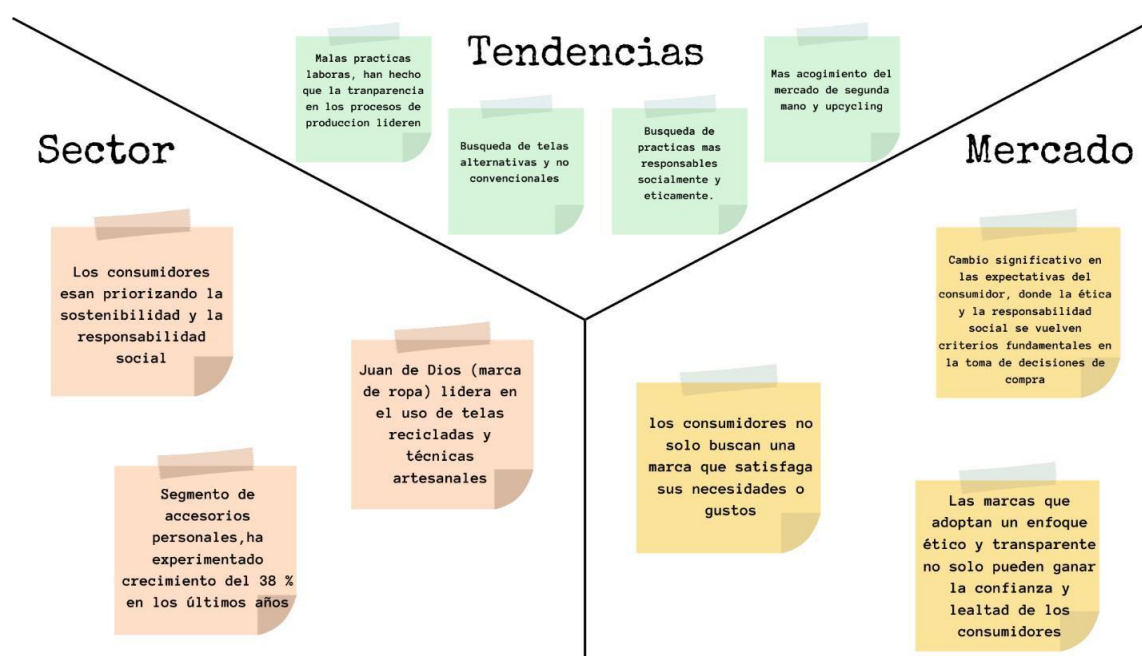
Tendencias

Malas practicas laboras, han hecho que la tranparencia en los procesos de produccion lideren

Busqueda de telas alternativas y no convencionales

Busqueda de practicas mas responsables socialmente y eticamente.

Mas acogimiento del mercado de segunda mano y upcycling

Sector

Los consumidores esan priorizando la sostenibilidad y la responsabilidad social

Juan de Dios (marca de ropa) lidera en el uso de telas recicladas y técnicas artesanales

Segmento de accesorios personales,ha experimentado crecimiento del 38 % en los últimos años

Mercado

Cambio significativo en las expectativas del consumidor, donde la ética y la responsabilidad social se vuelven criterios fundamentales en la toma de decisiones de compra

los consumidores no solo buscan una marca que satisfaga sus necesidades o gustos

Las marcas que adoptan un enfoque ético y transparente no solo pueden ganar la confianza y lealtad de los consumidores